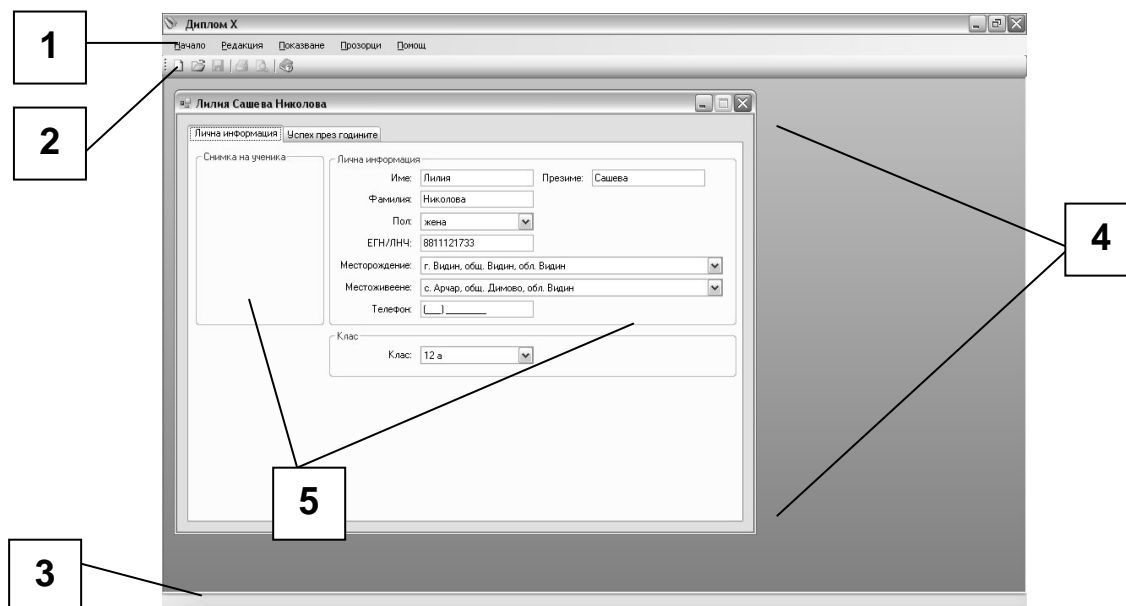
Диплом X

Начало Редакция Показване Прозорци Помощ

1

2

Лилия Сашева Николова

Лична информация | Успех през годините

Снимка на ученика

Лична информация

Име: Лилия

Презиме: Сашева

Фамилия: Николова

Пол: жена

ЕГН/ЛНЧ: 8811121733

Месторождение: г. Видин, общ. Видин, обл. Видин

Местоживеене: с. Арчар, общ. Димово, обл. Видин

Телефон: (___) _______

Клас

Клас: 12 а

4

5

3